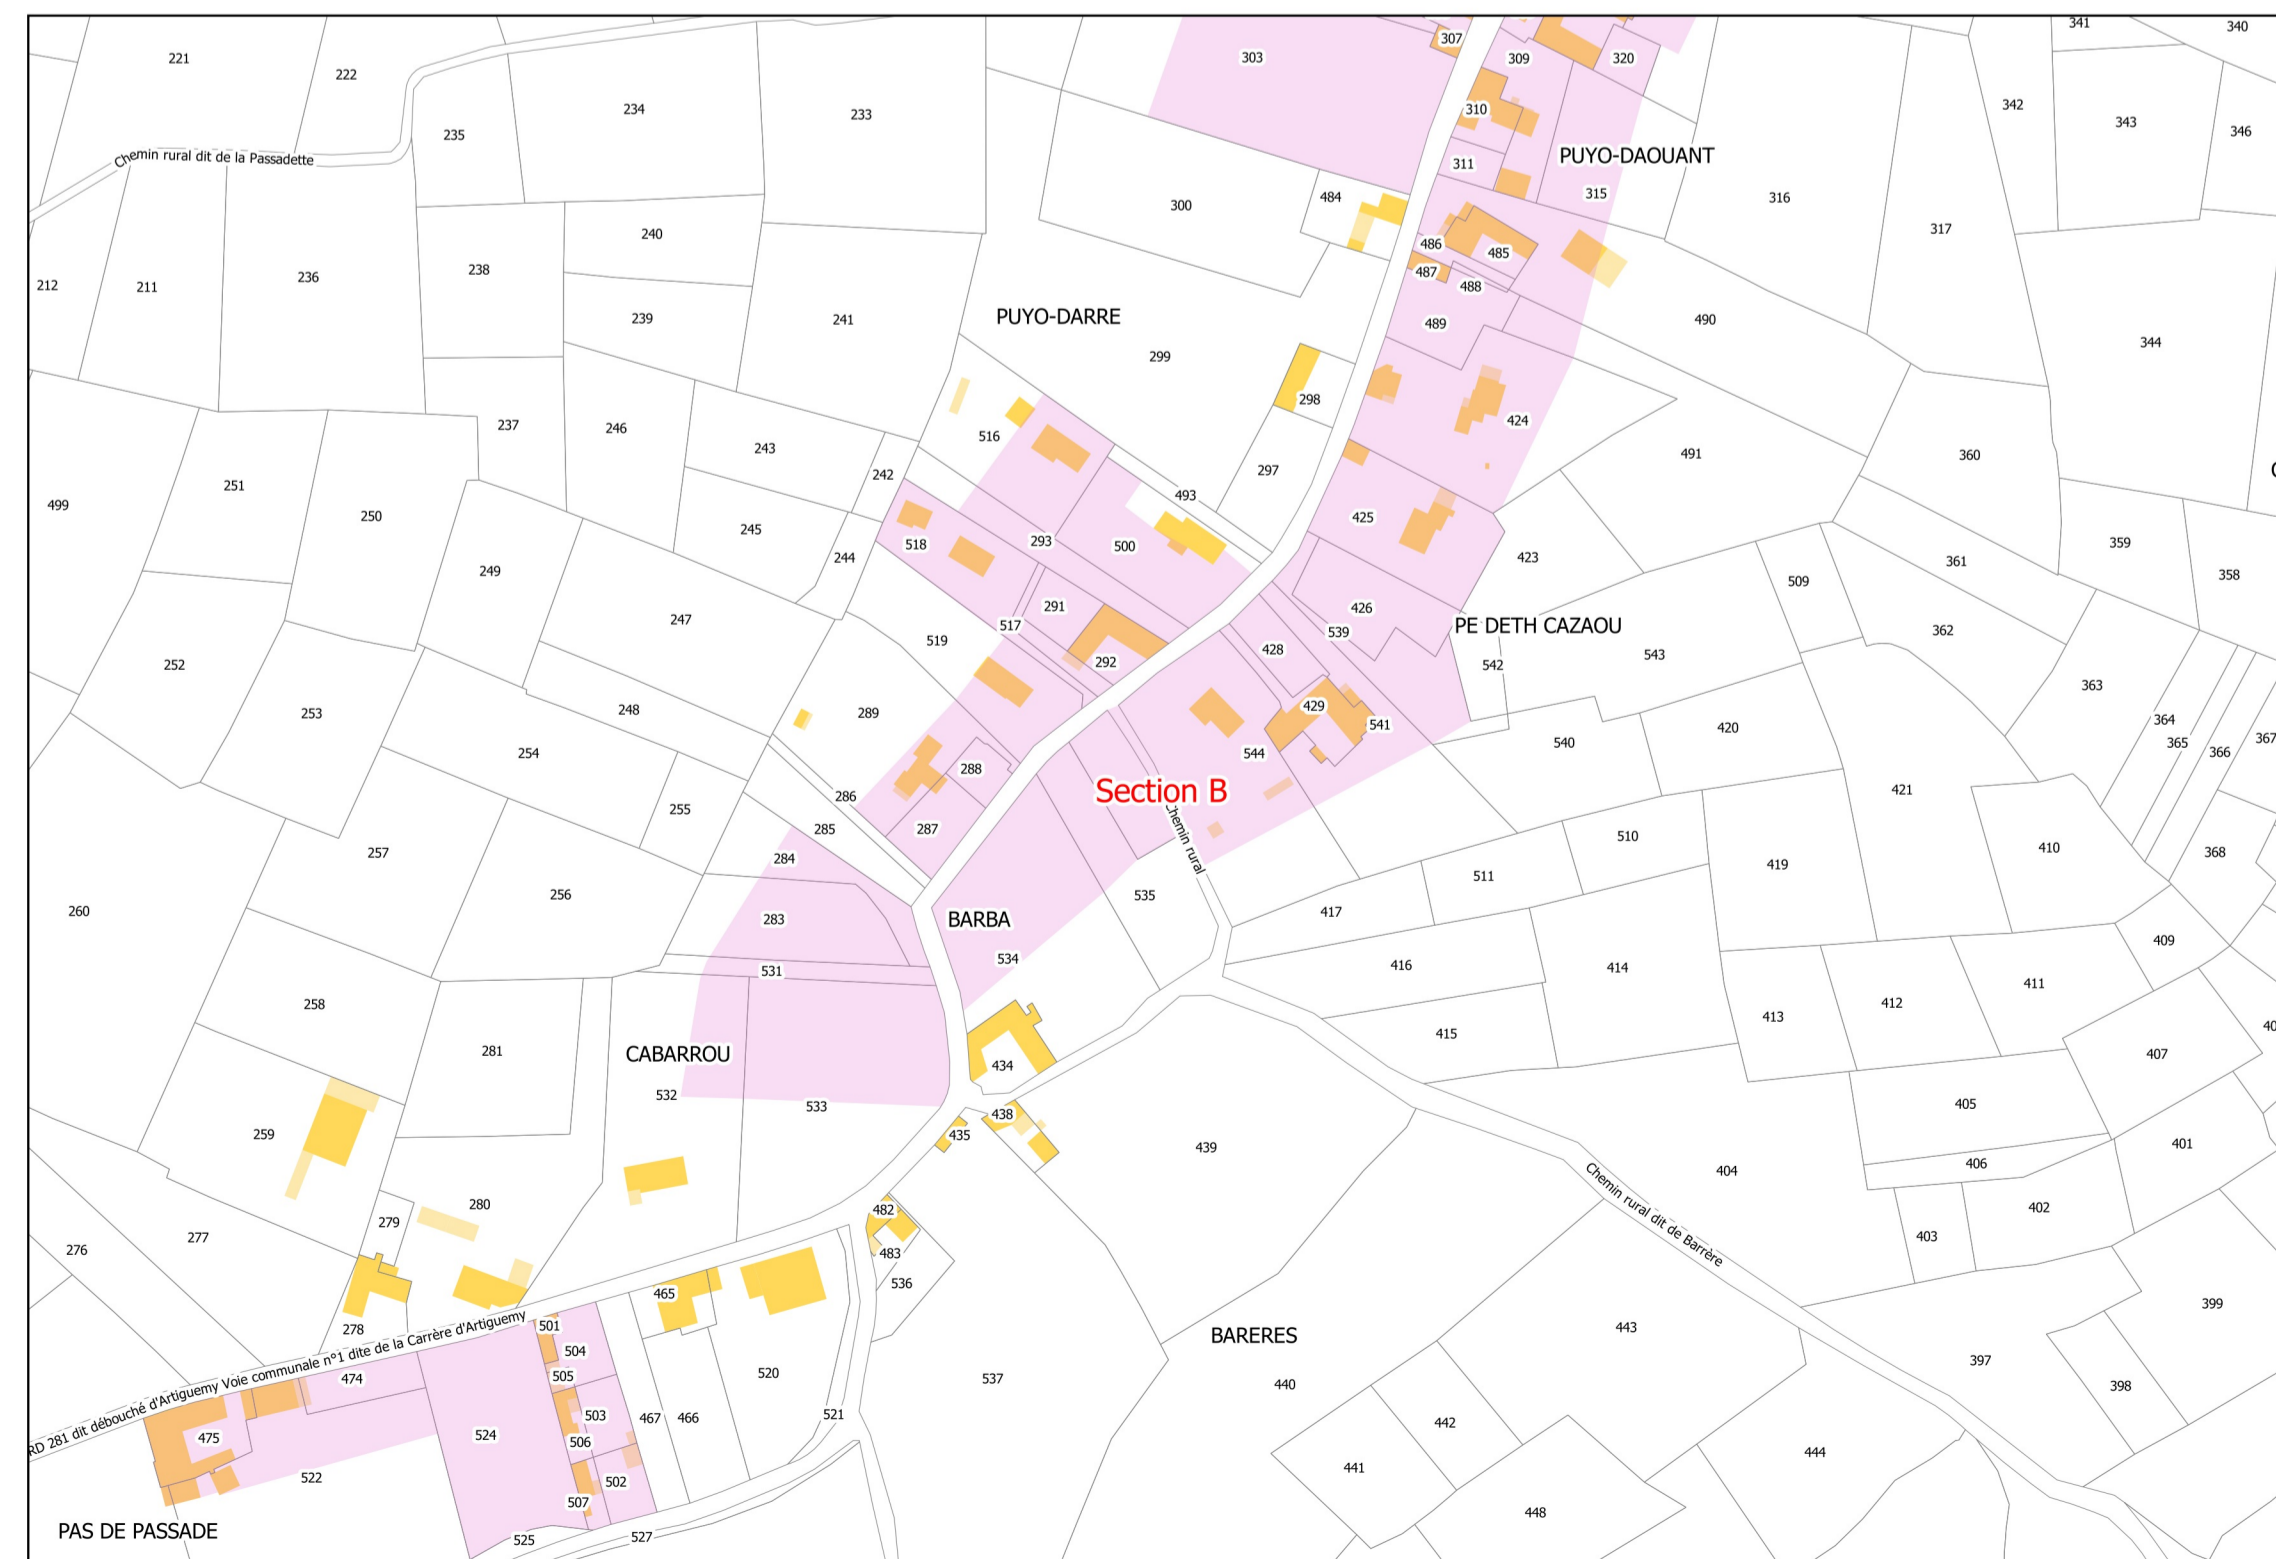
221
222
235
234
233
303
307
309
320
341
340
342
343
346
Chemin rural dit de la Passadette
310
311
PUYO-DAOUANT
315
316
317
300
484
486
485
487
488
212
211
236
238
240
239
241
PUYO-DARRE
299
489
490
344
298
516
237
246
243
242
424
297
491
360
493
499
251
250
249
245
244
518
293
500
425
423
361
359
358
247
519
517
291
426
539
509
PE DETH CAZAOU
362
252
253
248
289
292
428
542
543
363
429
541
364
365
366
367
254
255
288
286
285
287
544
540
420
Section B
Chemin rural
421
257
284
510
511
419
410
368
260
256
283
BARBA
535
417
534
416
414
409
531
411
258
281
CABARROU
434
415
413
412
407
532
533
438
405
259
435
439
404
406
401
280
482
Chemin rural dit de Barrère
279
277
276
483
536
402
403
465
399
278
501
RD 281 dit débouché d'Artiguemy Voie communale n°1 dite de la Carrère d'Artiguemy
504
474
505
520
537
BARERES
443
397
440
398
503
467
466
521
475
524
506
442
444
441
522
502
448
507
PAS DE PASSADE
525
527